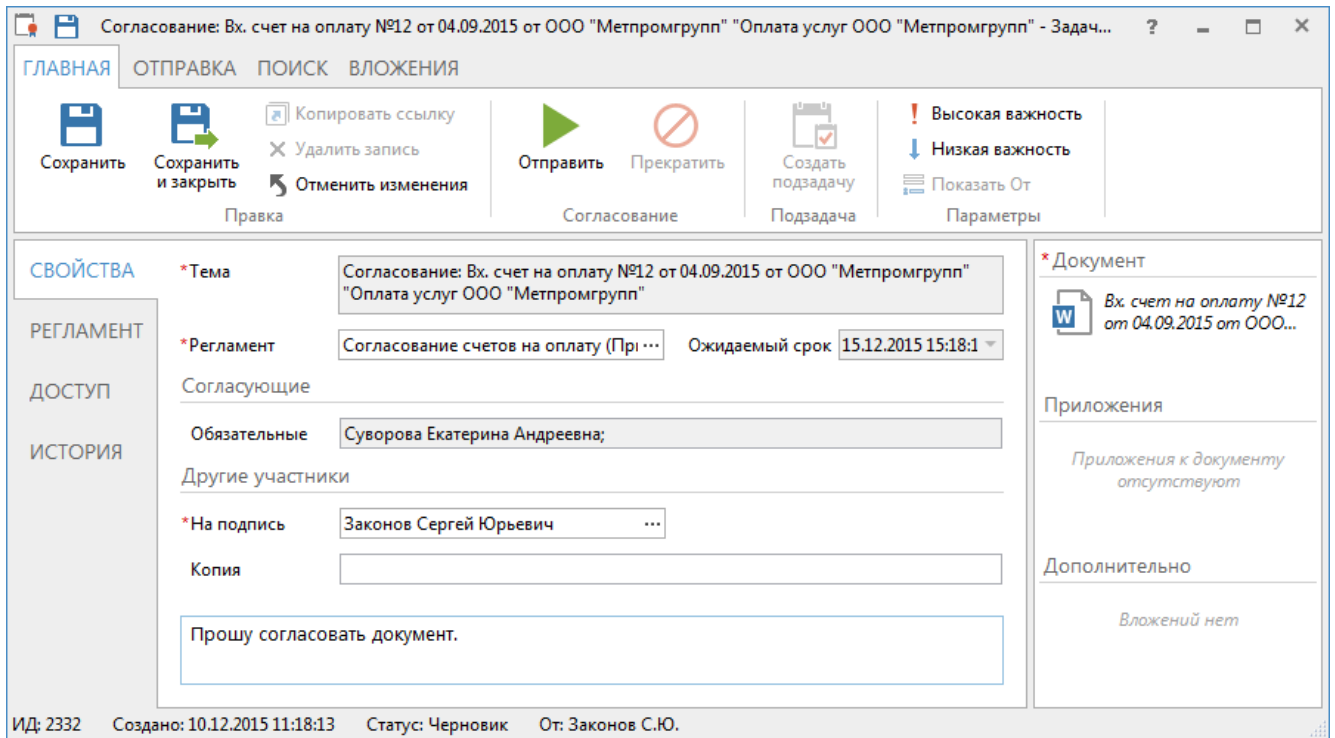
Согласование: Вх. счет на оплату №12 от 04.09.2015 от ООО "Метпромгрупп" "Оплата услуг ООО "Метпромгрупп" - Задач... ?

ГЛАВНАЯ ОТПРАВКА ПОИСК ВЛОЖЕНИЯ

Сохранить
Сохранить и закрыть
Копировать ссылку
Удалить запись
Отменить изменения
Правка

Отправить
Прекратить
Согласование

Создать подзадачу
Подзадача

Высокая важность
Низкая важность
Показать От
Параметры

СВОЙСТВА
РЕГЛАМЕНТ
ДОСТУП
ИСТОРИЯ

*Тема
Согласование: Вх. счет на оплату №12 от 04.09.2015 от ООО "Метпромгрупп" "Оплата услуг ООО "Метпромгрупп"

*Регламент
Согласование счетов на оплату (Пр ...
Ожидаемый срок
15.12.2015 15:18:1

Согласующие
Обязательные
Суворова Екатерина Андреевна;

Другие участники
*На подпись
Законов Сергей Юрьевич ...
Копия

Прошу согласовать документ.

*Документ
Вх. счет на оплату №12 от 04.09.2015 от ООО...

Приложения
Приложения к документу отсутствуют

Дополнительно
Вложений нет

ИД: 2332 Создано: 10.12.2015 11:18:13 Статус: Черновик От: Законов С.Ю.